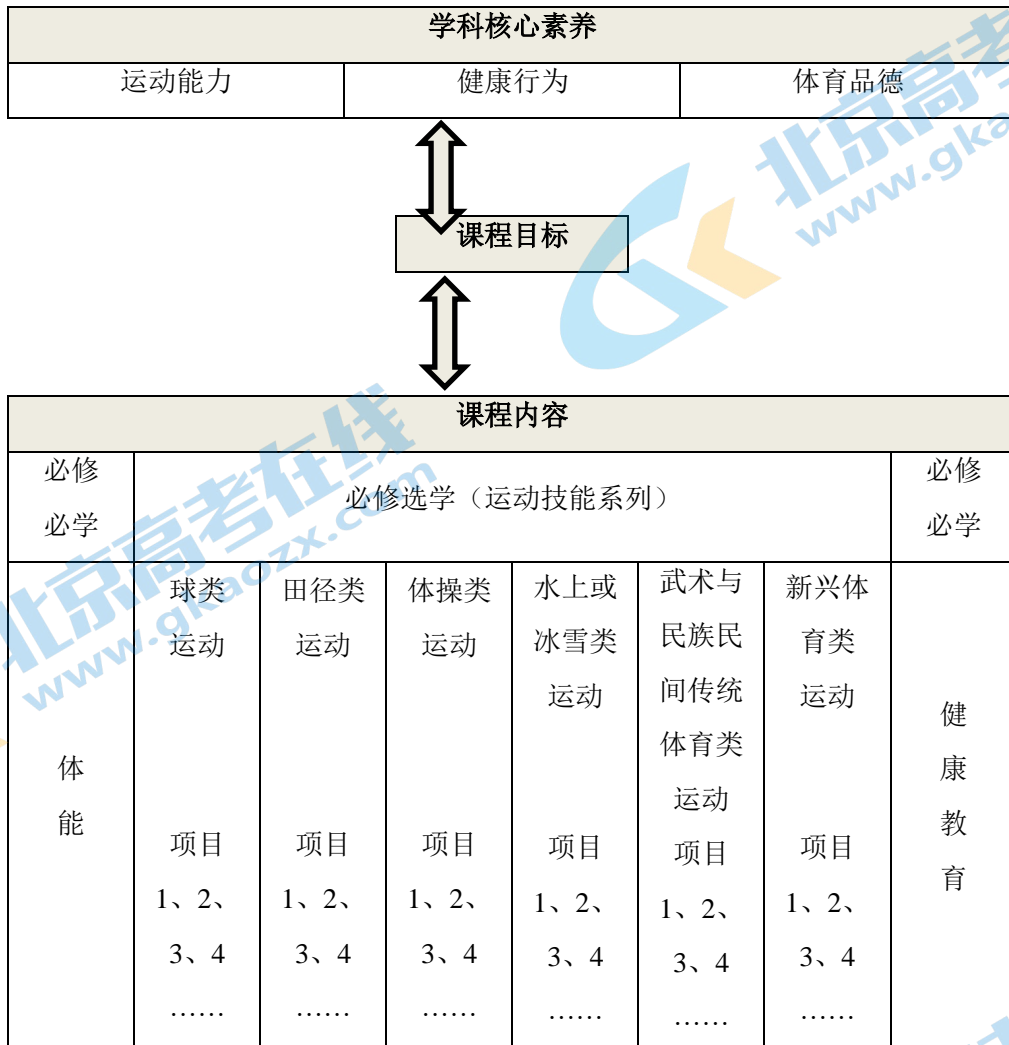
| 学科核心素养 | | |
|---|---|---|
| 运动能力 | 健康行为 | 体育品德 |

课程目标

| 课程内容 | | | | | | | |
|---|---|---|---|---|---|---|---|
| 必修必学 | 必修选学（运动技能系列） | | | | | | 必修必学 |
| 体能 | 球类运动 项目 1、2、3、4 …… | 田径类运动 项目 1、2、3、4 …… | 体操类运动 项目 1、2、3、4 …… | 水上或冰雪类运动 项目 1、2、3、4 …… | 武术与民族民间传统体育类运动 项目 1、2、3、4 …… | 新兴体育类运动 项目 1、2、3、4 …… | 健康教育 |

北京高考在线 www.gkaozx.com